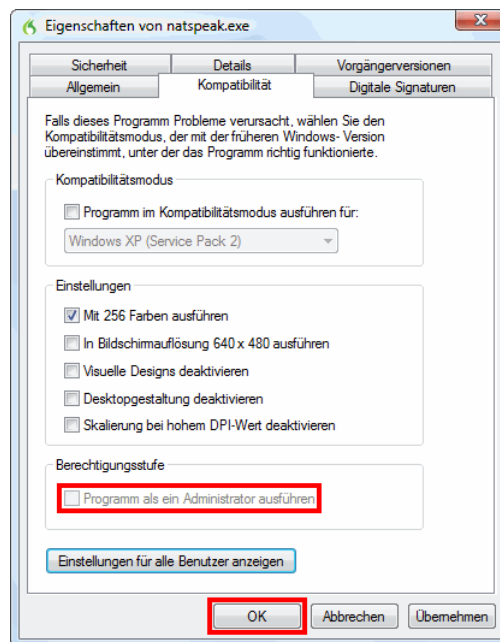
Eigenschaften von natspeak.exe

Sicherheit | Details | Vorgängerversionen
Allgemein | Kompatibilität | Digitale Signaturen

Falls dieses Programm Probleme verursacht, wählen Sie den Kompatibilitätsmodus, der mit der früheren Windows- Version übereinstimmt, unter der das Programm richtig funktionierte.

Kompatibilitätsmodus

Programm im Kompatibilitätsmodus ausführen für:

Windows XP (Service Pack 2)

Einstellungen

Mit 256 Farben ausführen

In Bildschirmauflösung 640 x 480 ausführen

Visuelle Designs deaktivieren

Desktopgestaltung deaktivieren

Skalierung bei hohem DPI-Wert deaktivieren

Berechtigungsstufe

Programm als ein Administrator ausführen

Einstellungen für alle Benutzer anzeigen

OK | Abbrechen | Übernehmen